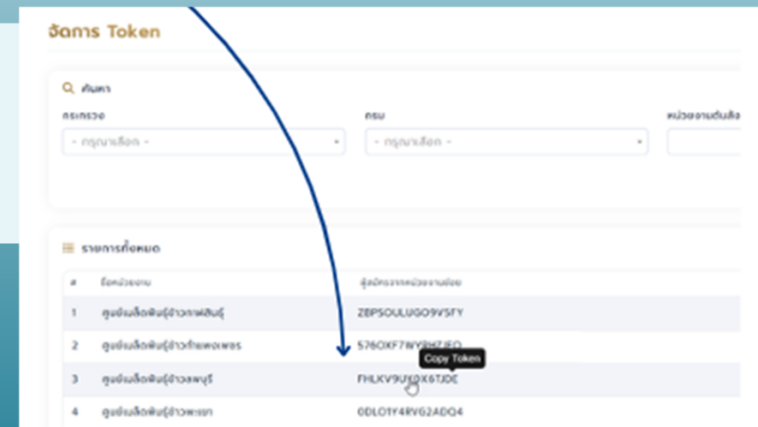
จัดการ Token

ค้นหา

กระทรวง
- กรุณาเลือก -

กรม
- กรุณาเลือก -

หน่วยงานต้นสัง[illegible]

รายการทั้งหมด

| # | ชื่อหน่วยงาน | ผู้สมัครจากหน่วยงานย่อย |
|---|---|---|
| 1 | ศูนย์เมล็ดพันธุ์ข้าวกาฬสินธุ์ | ZBPSOULUGO9VSFY |
| 2 | ศูนย์เมล็ดพันธุ์ข้าวกำแพงเพชร | 576OXF7WY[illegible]JEO |
| 3 | ศูนย์เมล็ดพันธุ์ข้าวลพบุรี | FHLKV9U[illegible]X6TJDE |
| 4 | ศูนย์เมล็ดพันธุ์ข้าวพะเยา | 0DLO1Y4RVG2ADQ4 |

Copy Token